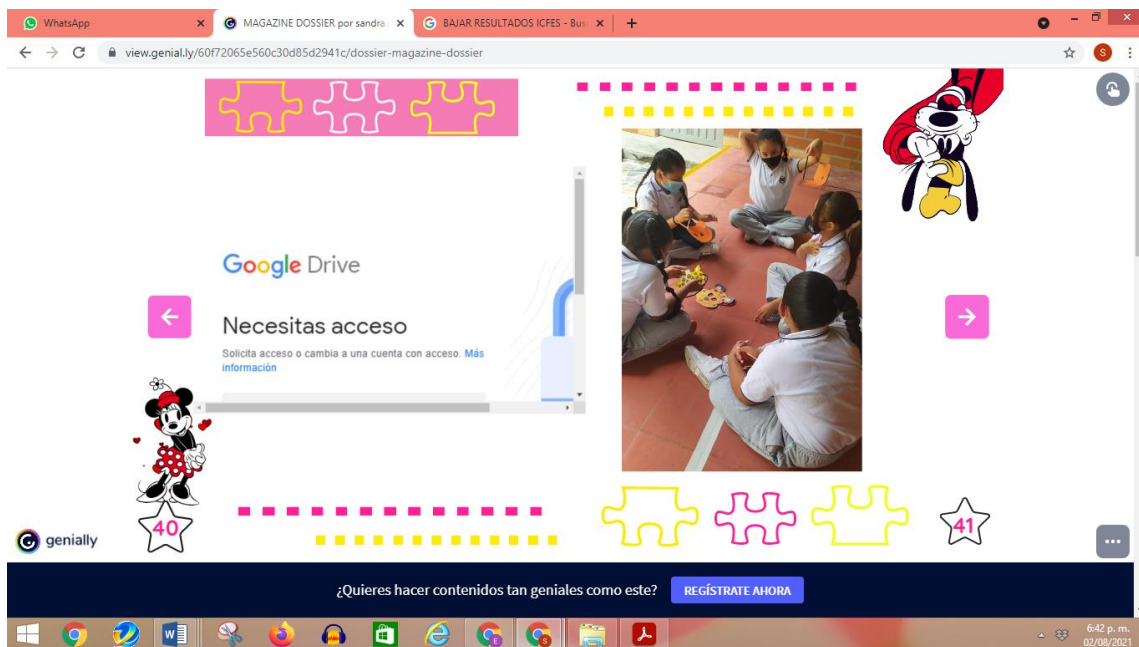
WhatsApp
MAGAZINE DOSSIER por sandra
BAJAR RESULTADOS ICFES - Bus
view.genial.ly/60f72065e560c30d85d2941c/dossier-magazine-dossier

Google Drive

Necesitas acceso

Solicita acceso o cambia a una cuenta con acceso. Más información

40

41

genially

¿Quieres hacer contenidos tan geniales como este?

REGÍSTRATE AHORA

6:42 p. m.
02/08/2021